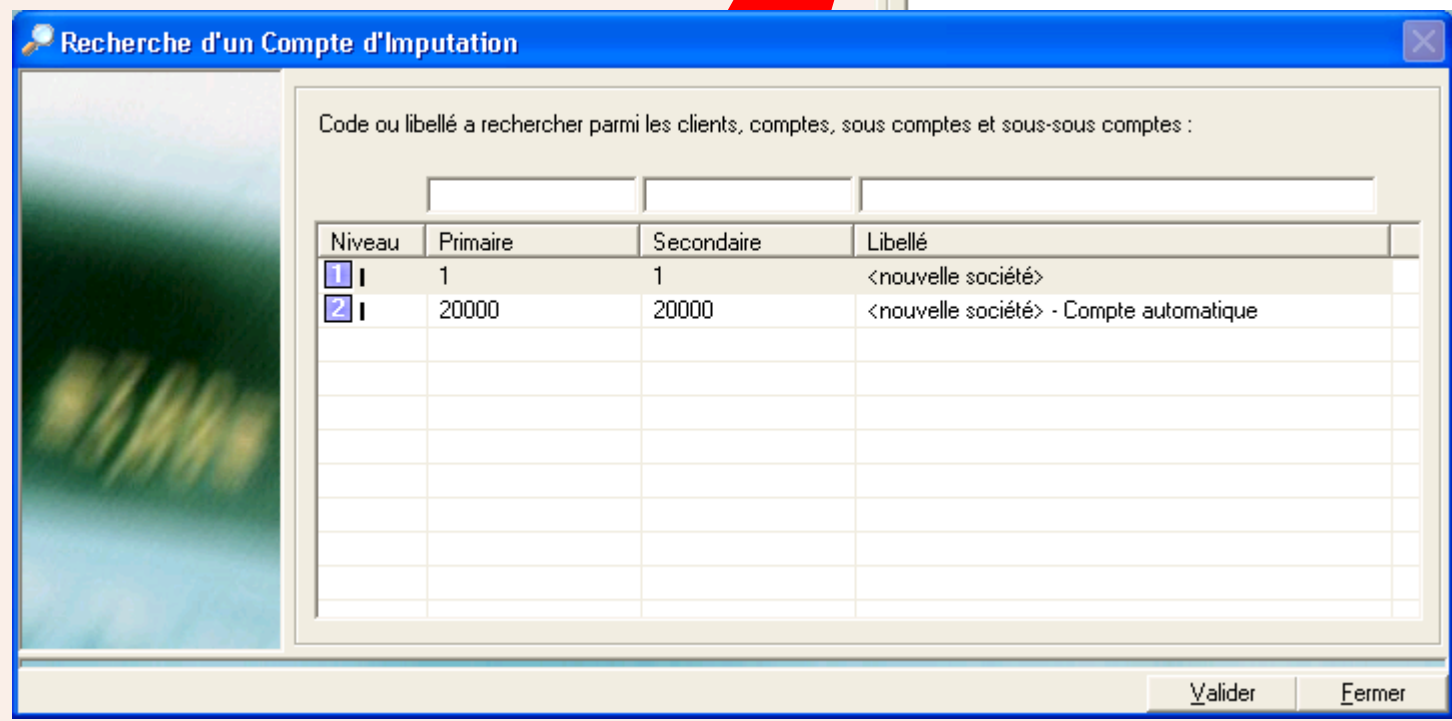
Recherche d'un Compte d'Imputation

Code ou libellé a rechercher parmi les clients, comptes, sous comptes et sous-sous comptes :

| Niveau | Primaire | Secondaire | Libellé |
|---|---|---|---|
| 1 I | 1 | 1 | <nouvelle société> |
| 2 I | 20000 | 20000 | <nouvelle société> - Compte automatique |

Valider
Fermer